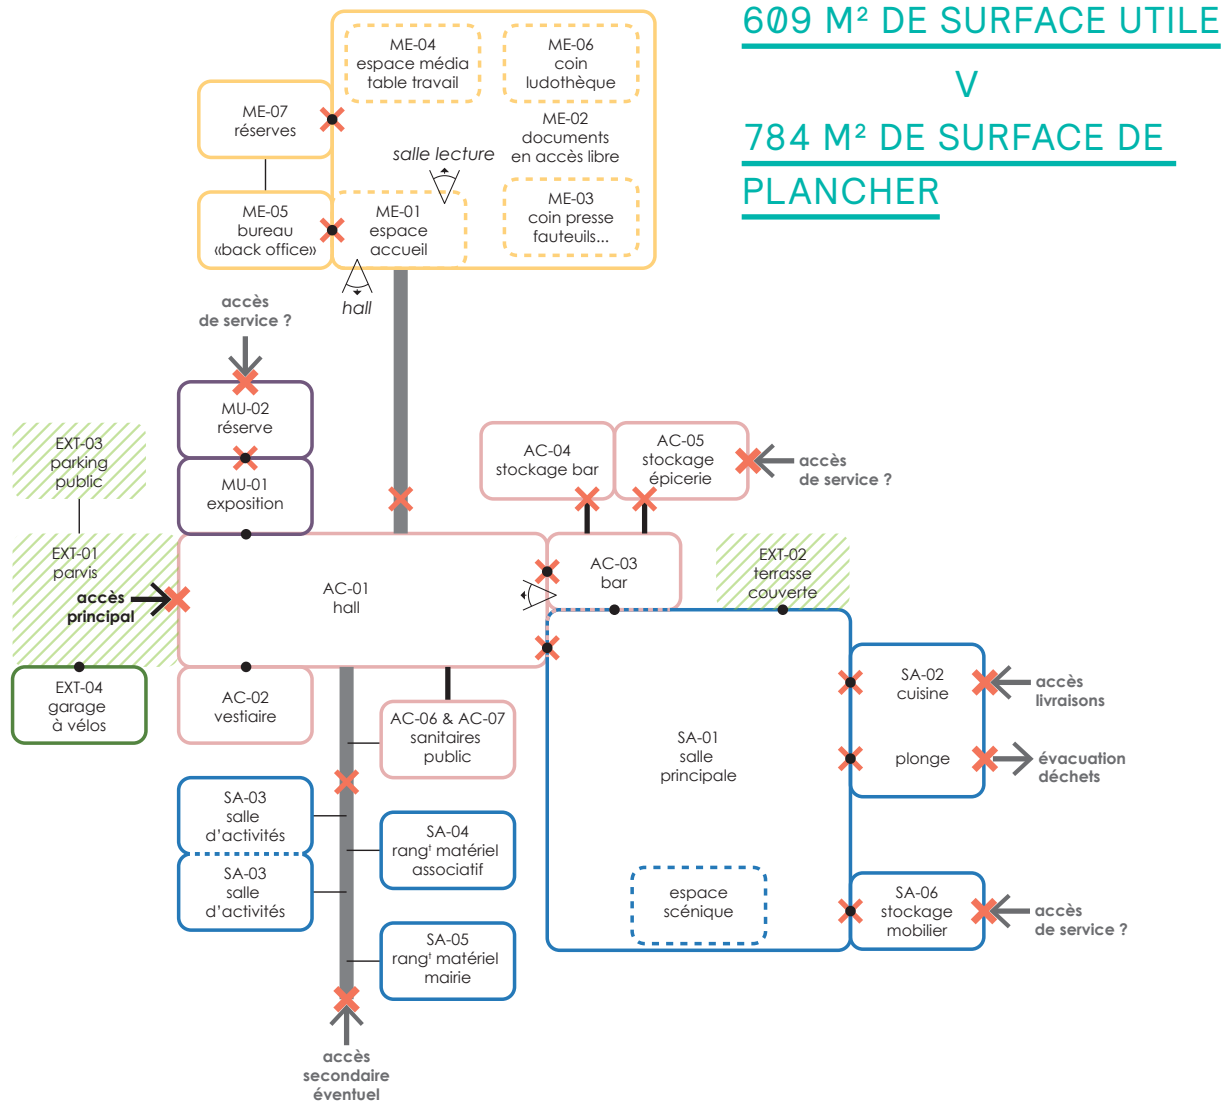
609 M² DE SURFACE UTILE

V

784 M² DE SURFACE DE PLANCHER

ME-04
espace média
table travail

ME-06
coin
ludothèque

ME-07
réserves

ME-02
documents
en accès libre

salle lecture

ME-05
bureau
«back office»

ME-01
espace
accueil

ME-03
coin presse
fauteuils...

hall

accès
de service ?

MU-02
réserve

MU-01
exposition

EXT-03
parking
public

AC-04
stockage bar

AC-05
stockage
épicerie

accès
de service ?

EXT-01
parvis

accès
principal

AC-01
hall

AC-03
bar

EXT-02
terrasse
couverte

EXT-04
garage
à vélos

AC-02
vestiaire

AC-06 & AC-07
sanitaires
public

SA-02
cuisine

accès
livraisons

SA-01
salle
principale

plonge

évacuation
déchets

SA-03
salle
d'activités

SA-04
rangᵗ matériel
associatif

SA-03
salle
d'activités

espace
scénique

SA-06
stockage
mobilier

accès
de service ?

SA-05
rangᵗ matériel
mairie

accès
secondaire
éventuel